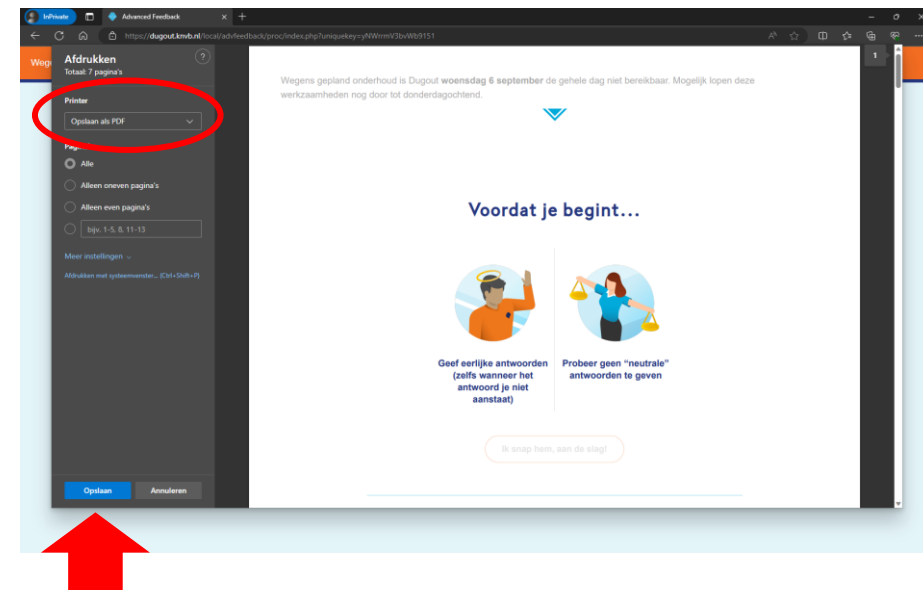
InPrivate
Advanced Feedback
https://dugout.knvb.nl/local/advfeedback/proc/index.php?uniquekey=yNWrmV3bvWb9151

Wege

Afdrukken
Totaal: 7 pagina's

Printer
Opslaan als PDF

Pagina
Alle
Alleen oneven pagina's
Alleen even pagina's
bijv. 1-5, 8, 11-13

Meer instellingen
Afdrukken met systeemvenster... (Ctrl+Shift+P)

Opslaan
Annuleren

1

Wegens gepland onderhoud is Dugout **woensdag 6 september** de gehele dag niet bereikbaar. Mogelijk lopen deze werkzaamheden nog door tot donderdagochtend.

Voordat je begint...

Geef eerlijke antwoorden (zelfs wanneer het antwoord je niet aanstaat)

Probeer geen "neutrale" antwoorden te geven

Ik snap hem, aan de slag!